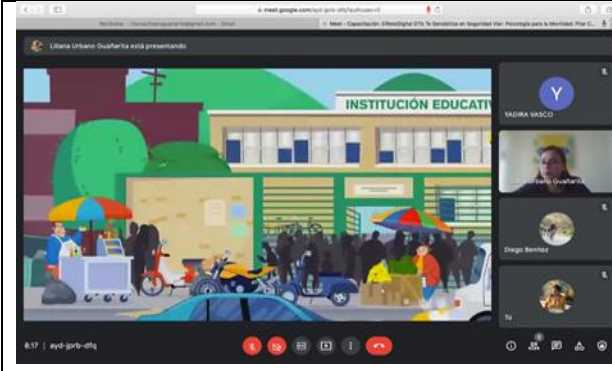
meet.google.com/ayd-jprb-dfq?authuser=0

Meet - Capacitación: ElMetDigital DTS Te Sensibiliza en Seguridad Vial- Psicología para la Movilidad. Pilar C...

Liliana Urbano Guañarita está presentando

INSTITUCIÓN EDUCATIV

Y

YADIRA VASCO

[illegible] Urbano Guañarita

Diego Benitez

Yo

8:17 | ayd-jprb-dfq